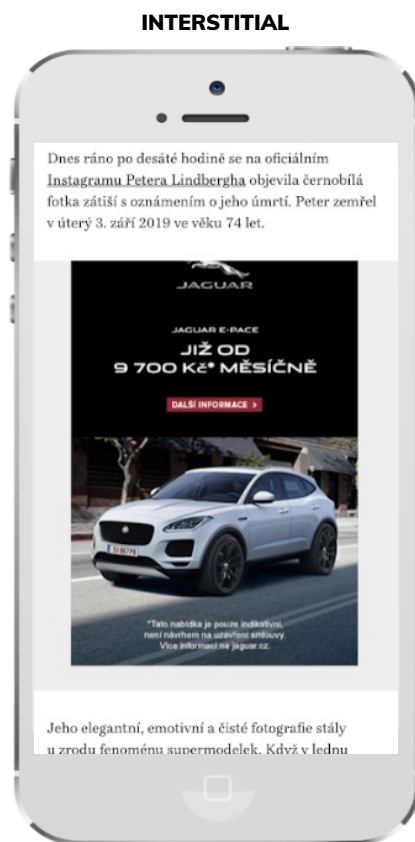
INTERSTITIAL

Dnes ráno po desáté hodině se na oficiálním Instagramu Petera Lindbergha objevila černobílá fotka zátiší s oznámením o jeho úmrtí. Peter zemřel v úterý 3. září 2019 ve věku 74 let.

JAGUAR

JAGUAR E-PACE

JIŽ OD 9 700 Kč* MĚSÍČNĚ

DALŠÍ INFORMACE >

*Tato nabídka je pouze indikativní, není návrhem na uzavření smlouvy. Více informací na jaguar.cz.

Jeho elegantní, emotivní a čisté fotografie stály u zrodu fenoménu supermodelek. Když v lednu